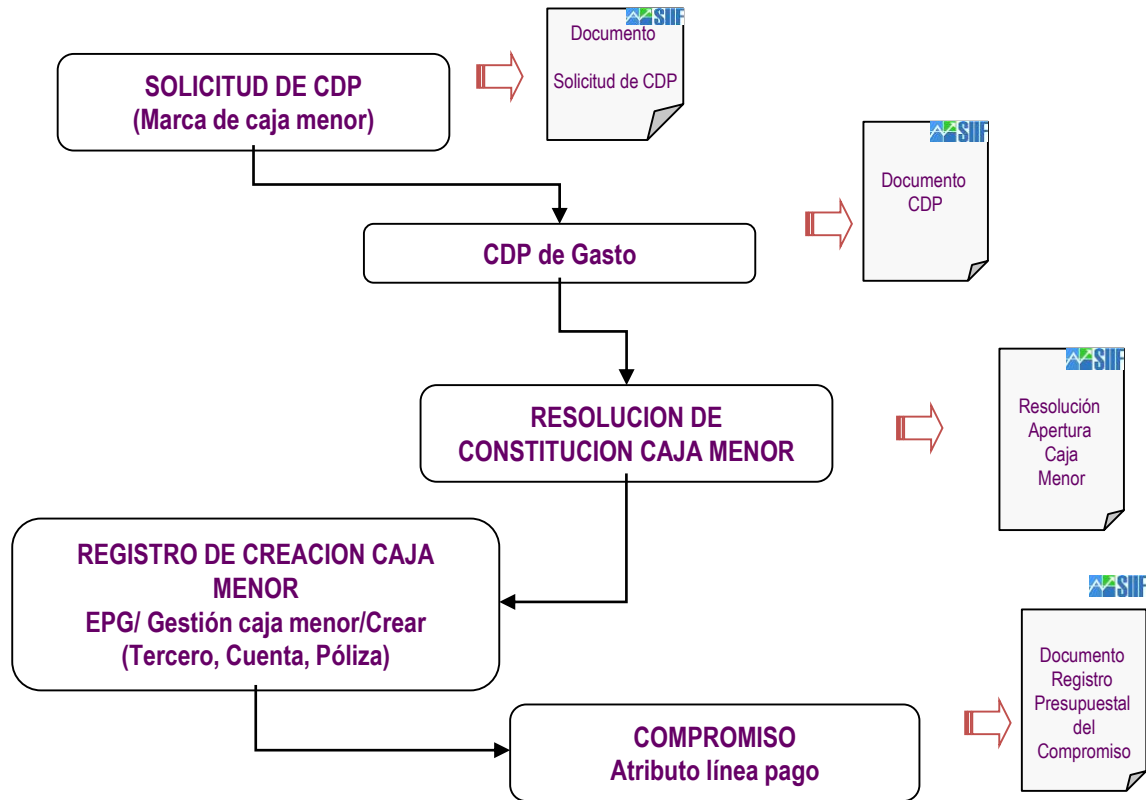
SOLICITUD DE CDP
(Marca de caja menor)

SIIF
Documento
Solicitud de CDP

CDP de Gasto

SIIF
Documento
CDP

RESOLUCION DE CONSTITUCION CAJA MENOR

SIIF
Resolución Apertura Caja Menor

REGISTRO DE CREACION CAJA MENOR
EPG/ Gestión caja menor/Crear
(Tercero, Cuenta, Póliza)

SIIF
Documento Registro Presupuestal del Compromiso

COMPROMISO
Atributo línea pago